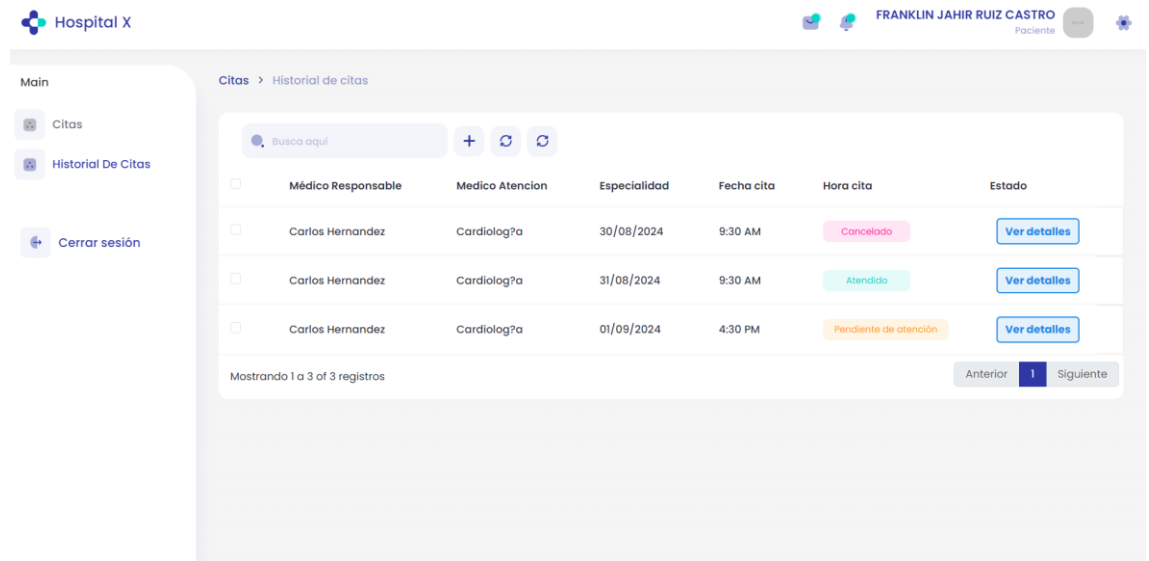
Hospital X

FRANKLIN JAHIR RUIZ CASTRO
Paciente

Main

Citas

Historial De Citas

Cerrar sesión

Citas > Historial de citas

Busca aqui

| | Médico Responsable | Medico Atencion | Especialidad | Fecha cita | Hora cita | Estado |
|---|---|---|---|---|---|---|
| | Carlos Hernandez | Cardiolog?a | 30/08/2024 | 9:30 AM | Cancelado | Ver detalles |
| | Carlos Hernandez | Cardiolog?a | 31/08/2024 | 9:30 AM | Atendido | Ver detalles |
| | Carlos Hernandez | Cardiolog?a | 01/09/2024 | 4:30 PM | Pendiente de atención | Ver detalles |

Mostrando 1 a 3 of 3 registros

Anterior 1 Siguiente